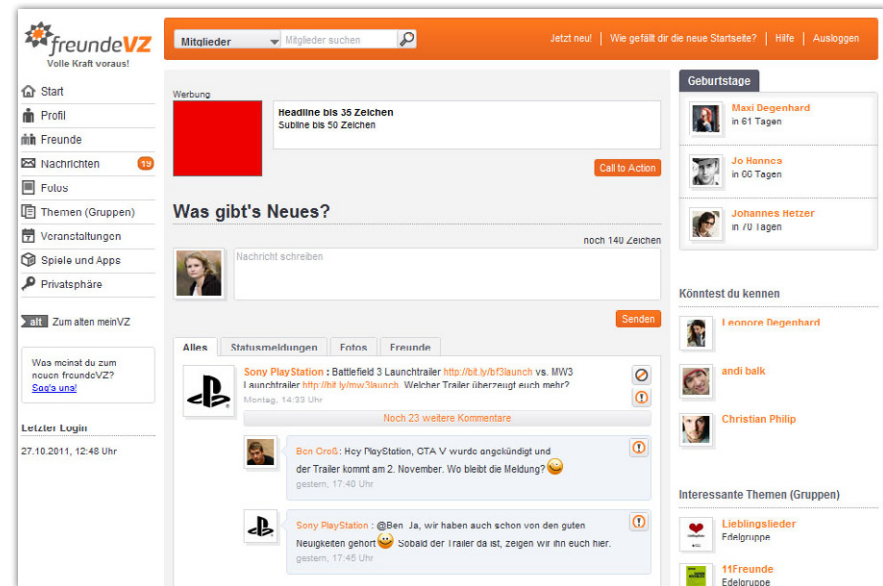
freundeVZ
Volle Kraft voraus!

Mitglieder | Mitglieder suchen

Jetzt neu! | Wie gefällt dir die neue Startseite? | Hilfe | Ausloggen

Start
Profil
Freunde
Nachrichten 19
Fotos
Themen (Gruppen)
Veranstaltungen
Spiele und Apps
Privatsphäre

alt Zum alten meinVZ

Was meinst du zum neuen freundeVZ? Sag's uns!

Letzter Login
27.10.2011, 12:48 Uhr

Werbung

Headline bis 35 Zeichen
Subline bis 50 Zeichen

Call to Action

Was gibt's Neues?

noch 140 Zeichen

Nachricht schreiben

Senden

Alles | Statusmeldungen | Fotos | Freunde

Sony PlayStation : Battlefield 3 Launchtrailer http://bit.ly/bf3launch vs. MW3 Launchtrailer http://bit.ly/mw3launch. Welcher Trailer überzeugt euch mehr?
Montag, 14:33 Uhr

Noch 23 weitere Kommentare

Ben Croß: Hey PlayStation, GTA V wurde angekündigt und der Trailer kommt am 2. November. Wo bleibt die Meldung?
gestern, 17:40 Uhr

Sony PlayStation : @Ben Ja, wir haben auch schon von den guten Neuigkeiten gehört Sobald der Trailer da ist, zeigen wir ihn euch hier.
gestern, 17:45 Uhr

Geburtstage

Maxi Degenhard
in 61 Tagen

Jo Hannes
in 66 Tagen

Johannes Hetzer
in 70 Tagen

Könntest du kennen

Leonore Degenhard

andi balk

Christian Philip

Interessante Themen (Gruppen)

Lieblingslieder
Edelgruppe

11Freunde
Edelgruppe